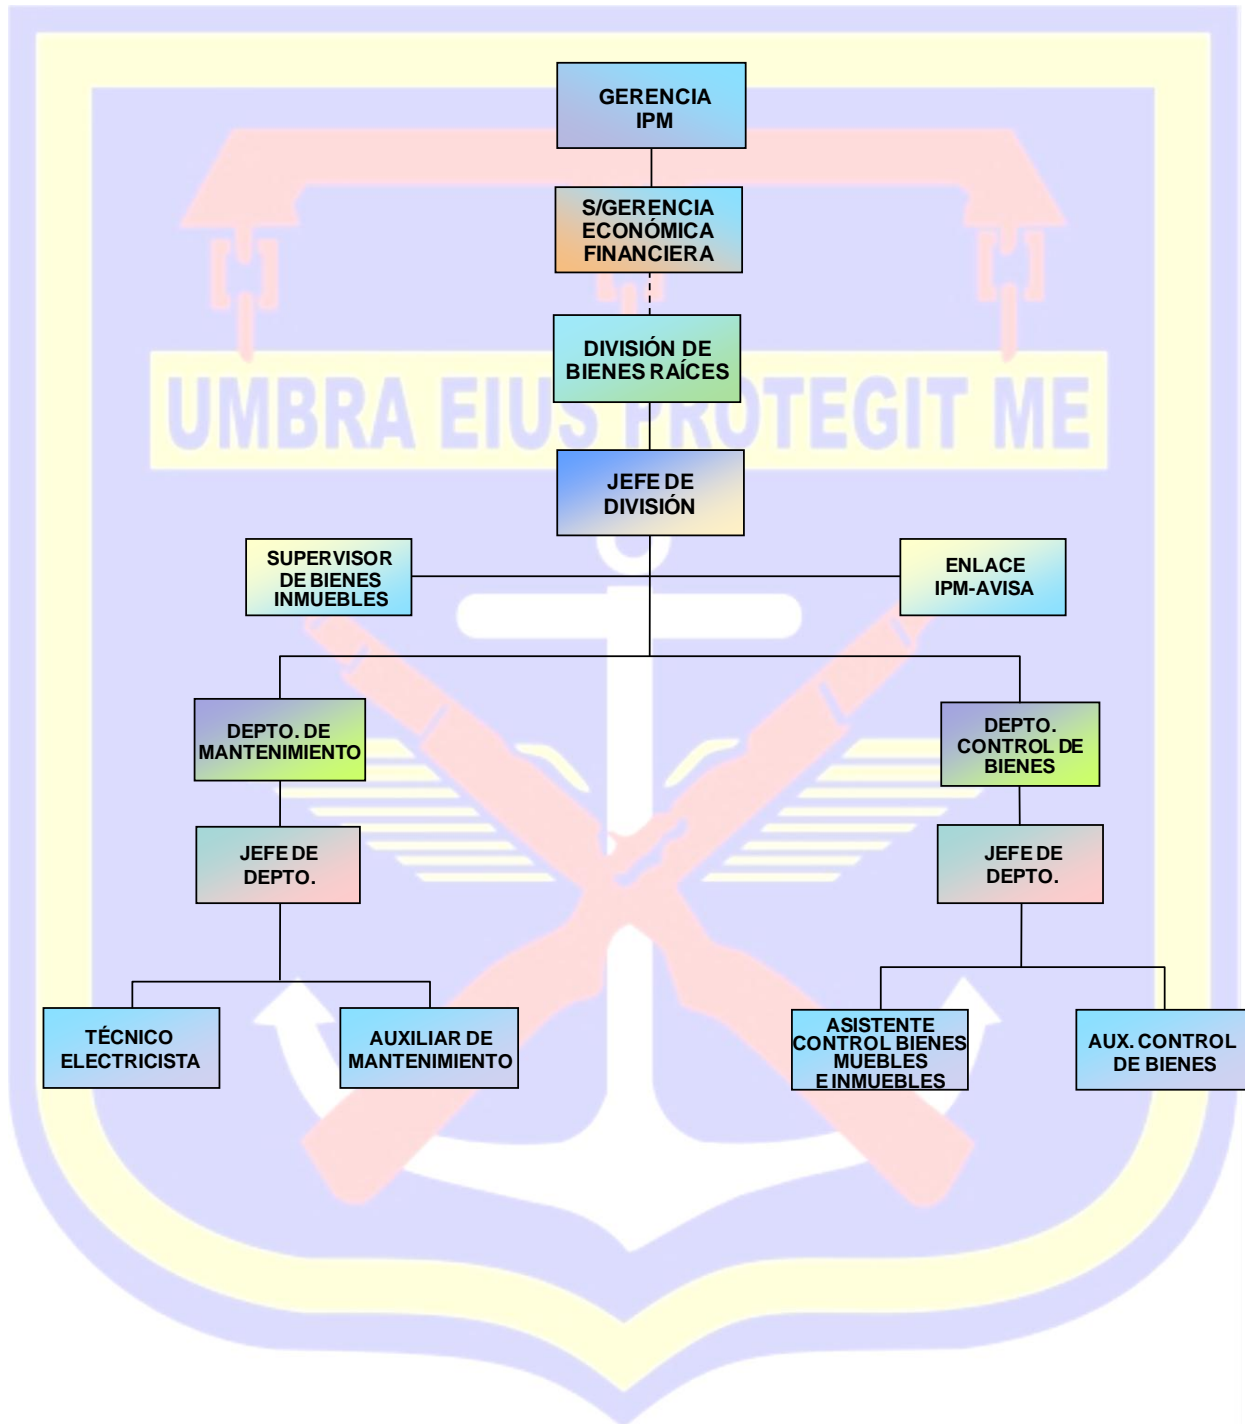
GERENCIA IPM

S/GERENCIA ECONÓMICA FINANCIERA

UMBRA EIUS PROTEGIT ME

DIVISIÓN DE BIENES RAÍCES

JEFE DE DIVISIÓN

SUPERVISOR DE BIENES INMUEBLES

ENLACE IPM-AVISA

DEPTO. DE MANTENIMIENTO

DEPTO. CONTROL DE BIENES

JEFE DE DEPTO.

JEFE DE DEPTO.

TÉCNICO ELECTRICISTA

AUXILIAR DE MANTENIMIENTO

ASISTENTE CONTROL BIENES MUEBLES E INMUEBLES

AUX. CONTROL DE BIENES